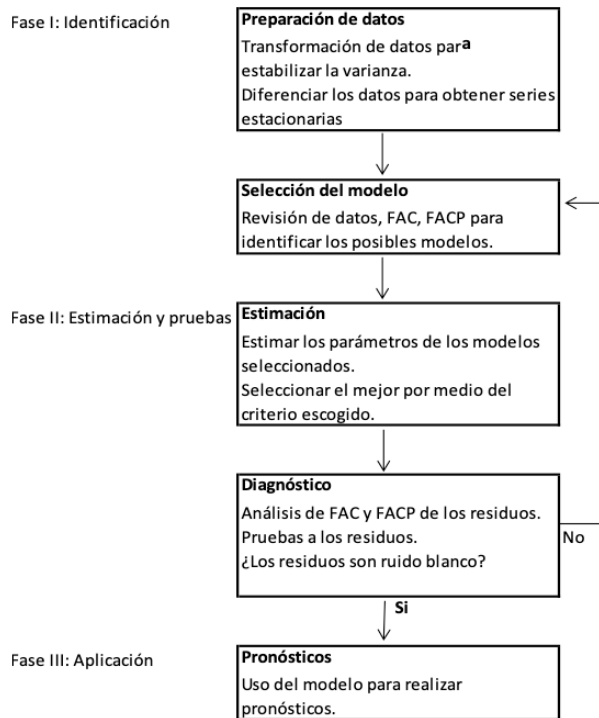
Fase I: Identificación

Preparación de datos
Transformación de datos para estabilizar la varianza.
Diferenciar los datos para obtener series estacionarias

Selección del modelo
Revisión de datos, FAC, FACP para identificar los posibles modelos.

Fase II: Estimación y pruebas

Estimación
Estimar los parámetros de los modelos seleccionados.
Seleccionar el mejor por medio del criterio escogido.

Diagnóstico
Análisis de FAC y FACP de los residuos.
Pruebas a los residuos.
¿Los residuos son ruido blanco?

No

Si

Fase III: Aplicación

Pronósticos
Uso del modelo para realizar pronósticos.